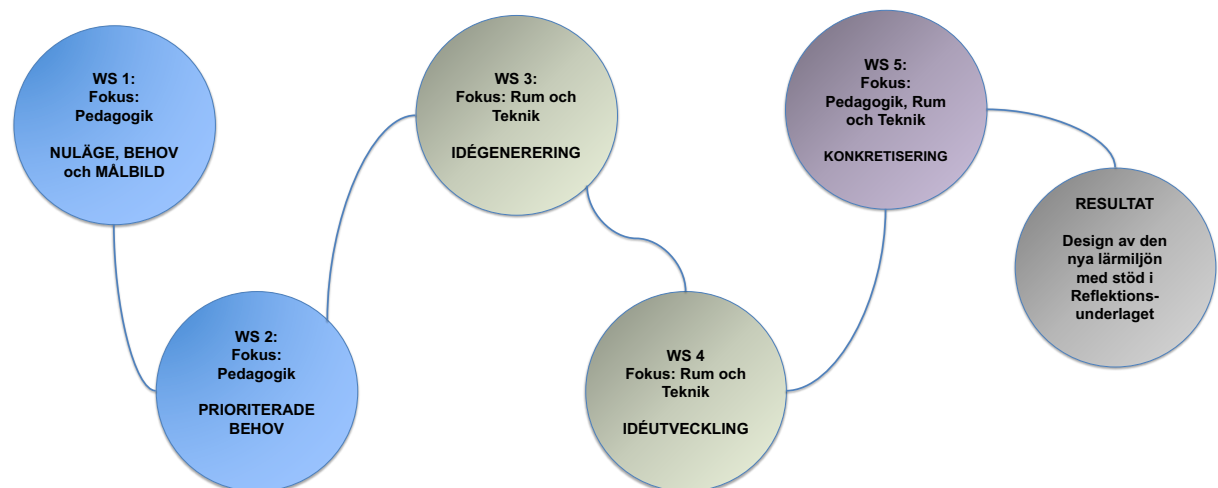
WS 1:
Fokus:
Pedagogik

NULÄGE, BEHOV och MÅLBILD

WS 2:
Fokus:
Pedagogik

PRIORITERADE BEHOV

WS 3:
Fokus: Rum och Teknik

IDÉGENERERING

WS 4
Fokus: Rum och Teknik

IDÉUTVECKLING

WS 5:
Fokus:
Pedagogik, Rum och Teknik

KONKRETISERING

RESULTAT

Design av den nya lärmiljön med stöd i Reflektionsunderlaget